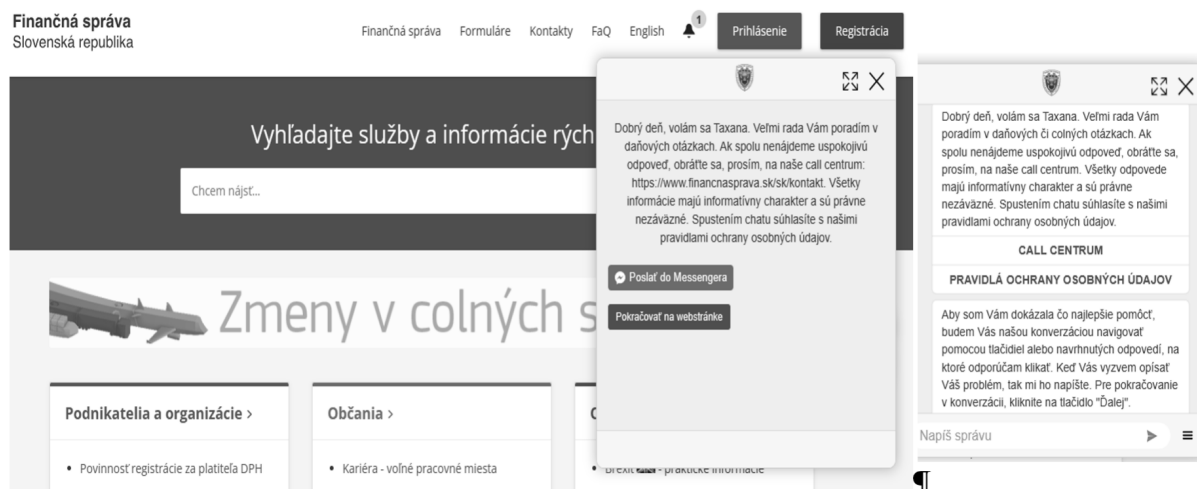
Finančná správa
Slovenská republika

Finančná správa Formuláre Kontakty FaQ English 1 Prihlásenie Registrácia

Vyhľadajte služby a informácie rých

Chcem nájsť...

Zmeny v colných s

Podnikatelia a organizácie >

• Povinnosť registrácie za platiteľa DPH

Občania >

• Kariéra - voľné pracovné miesta

C

• Brexit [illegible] - praktické informácie

Dobrý deň, volám sa Taxana. Veľmi rada Vám poradím v daňových otázkach. Ak spolu nenájdeme uspokojivú odpoveď, obráťte sa, prosím, na naše call centrum: https://www.financnasprava.sk/sk/kontakt. Všetky informácie majú informatívny charakter a sú právne nezáväzné. Spustením chatu súhlasíte s našimi pravidlami ochrany osobných údajov.

Poslať do Messengera

Pokračovať na webstránke

Dobrý deň, volám sa Taxana. Veľmi rada Vám poradím v daňových či colných otázkach. Ak spolu nenájdeme uspokojivú odpoveď, obráťte sa, prosím, na naše call centrum. Všetky odpovede majú informatívny charakter a sú právne nezáväzné. Spustením chatu súhlasíte s našimi pravidlami ochrany osobných údajov.

CALL CENTRUM

PRAVIDLÁ OCHRANY OSOBNÝCH ÚDAJOV

Aby som Vám dokázala čo najlepšie pomôcť, budem Vás našou konverzáciou navigovať pomocou tlačidiel alebo navrhnutých odpovedí, na ktoré odporúčam klikať. Keď Vás vyzvem opísať Váš problém, tak mi ho napíšte. Pre pokračovanie v konverzácii, kliknite na tlačidlo "Ďalej".

Napíš správu

¶